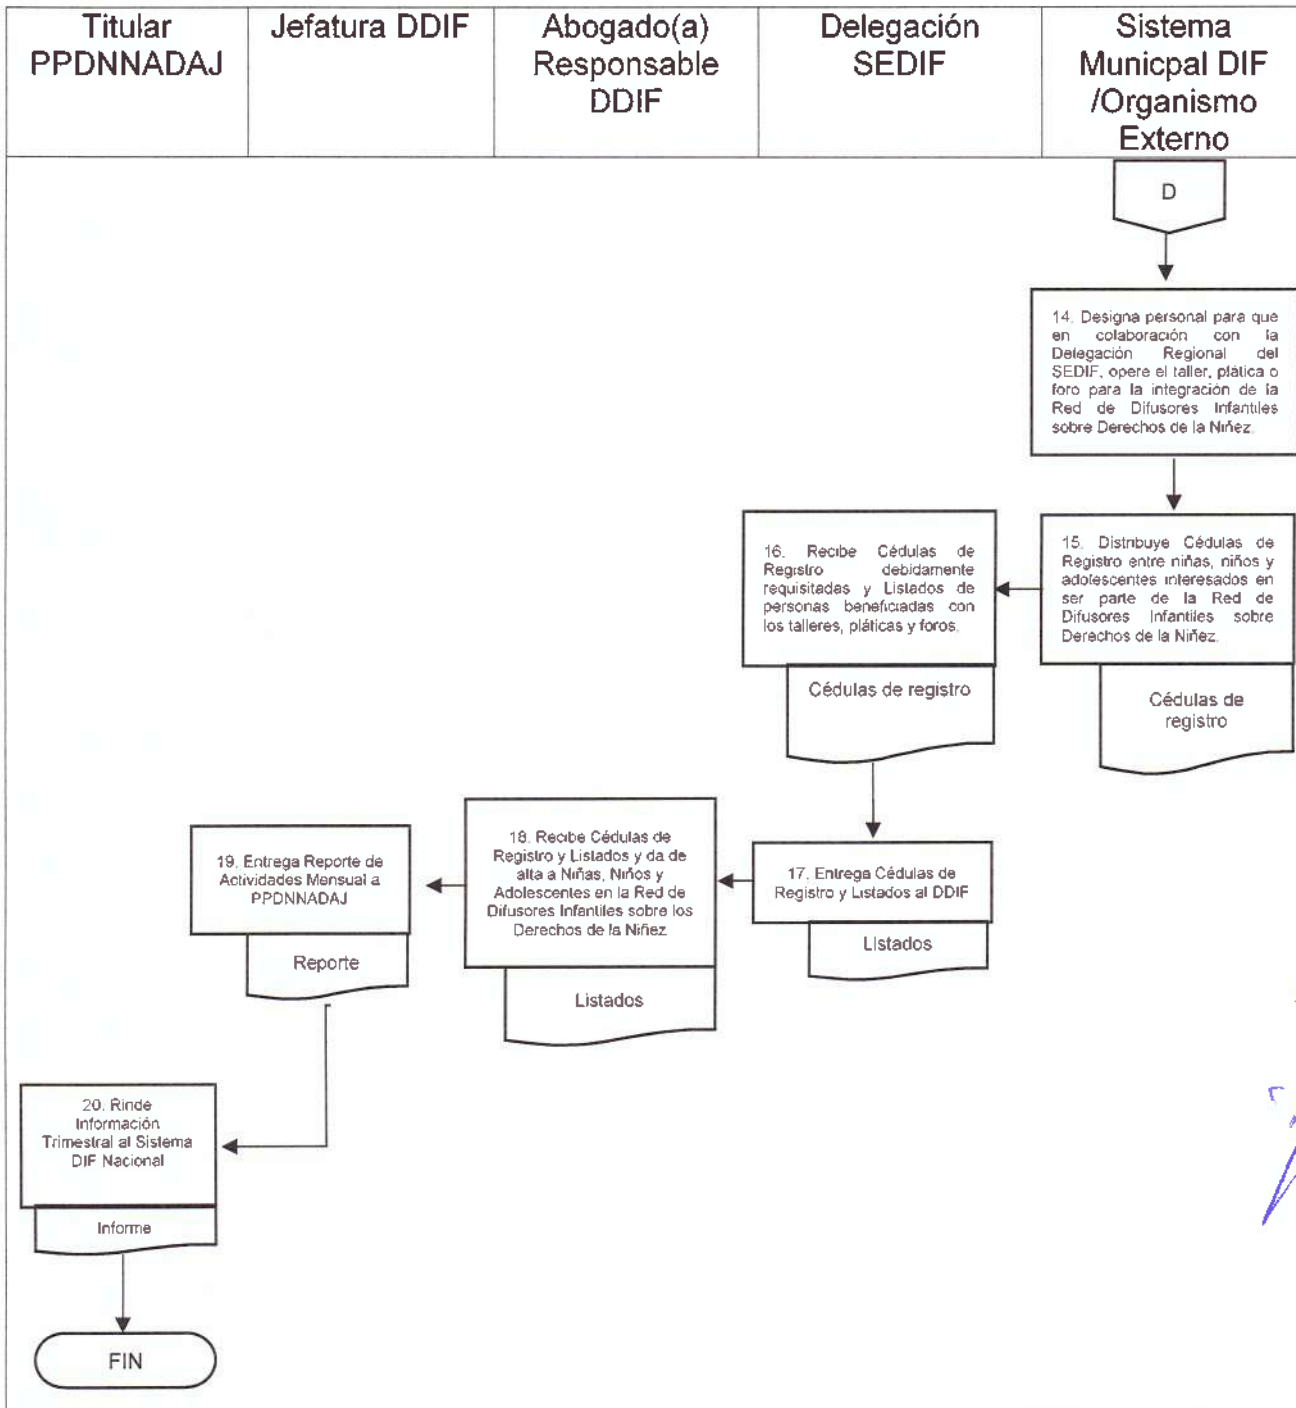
| Titular PPDNNADAJ | Jefatura DDIF | Abogado(a) Responsable DDIF | Delegación SEDIF | Sistema Municpal DIF /Organismo Externo |
|---|---|---|---|---|

D

14. Designa personal para que en colaboración con la Delegación Regional del SEDIF, opere el taller, plática o foro para la integración de la Red de Difusores Infantiles sobre Derechos de la Niñez.

15. Distribuye Cédulas de Registro entre niñas, niños y adolescentes interesados en ser parte de la Red de Difusores Infantiles sobre Derechos de la Niñez.

Cédulas de registro

16. Recibe Cédulas de Registro debidamente requisitadas y Listados de personas beneficiadas con los talleres, pláticas y foros.

Cédulas de registro

17. Entrega Cédulas de Registro y Listados al DDIF

Listados

18. Recibe Cédulas de Registro y Listados y da de alta a Niñas, Niños y Adolescentes en la Red de Difusores Infantiles sobre los Derechos de la Niñez

Listados

19. Entrega Reporte de Actividades Mensual a PPDNNADAJ

Reporte

20. Rinde Información Trimestral al Sistema DIF Nacional

Informe

FIN